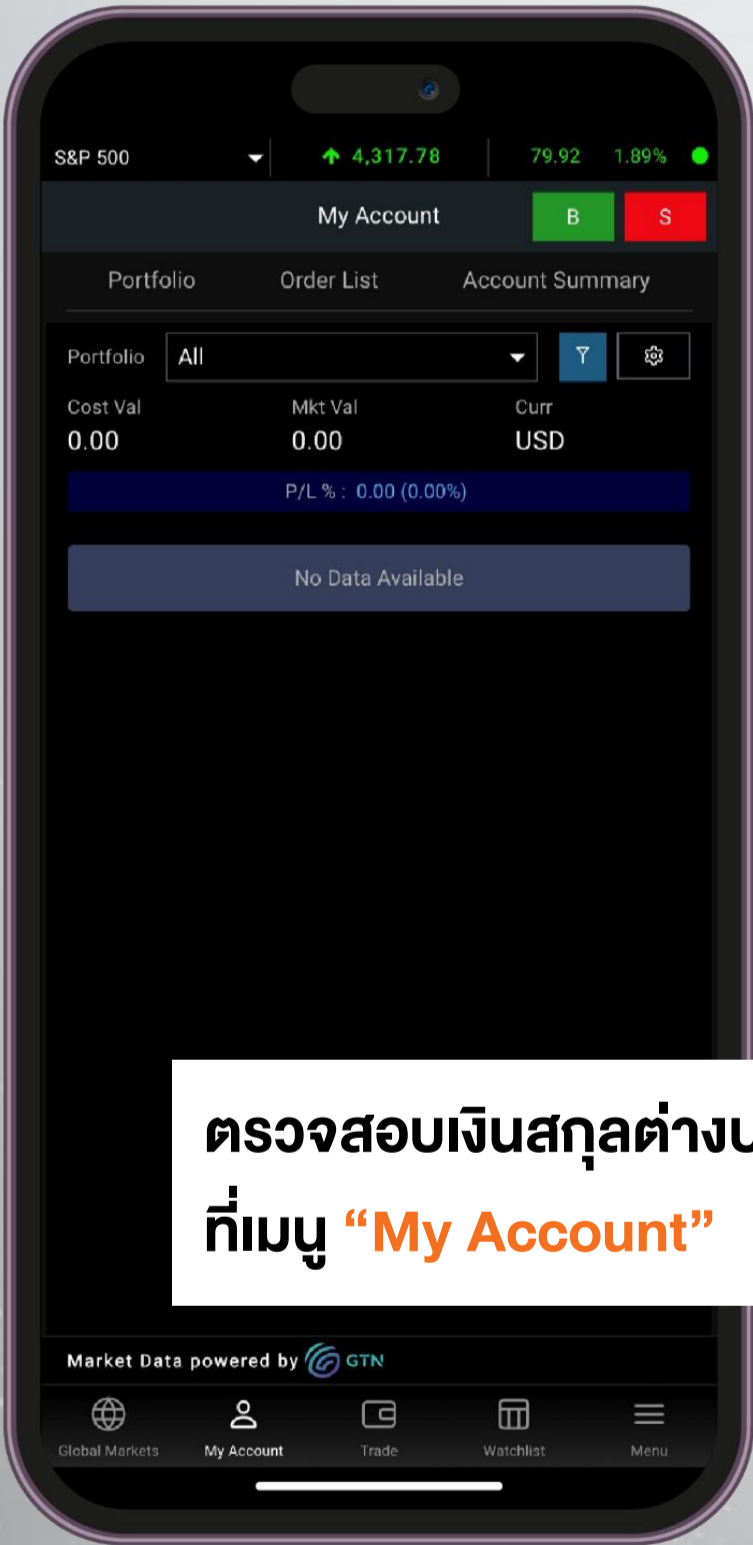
S&P 500 4,317.78 79.92 1.89%

My Account B S

Portfolio Order List Account Summary

Portfolio All

Cost Val 0.00
Mkt Val 0.00
Curr USD

P/L % : 0.00 (0.00%)

No Data Available

ตรวจสอบเงินสกุลต่างป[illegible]
ที่เมนู “My Account”

Market Data powered by GTN

Global Markets My Account Trade Watchlist Menu